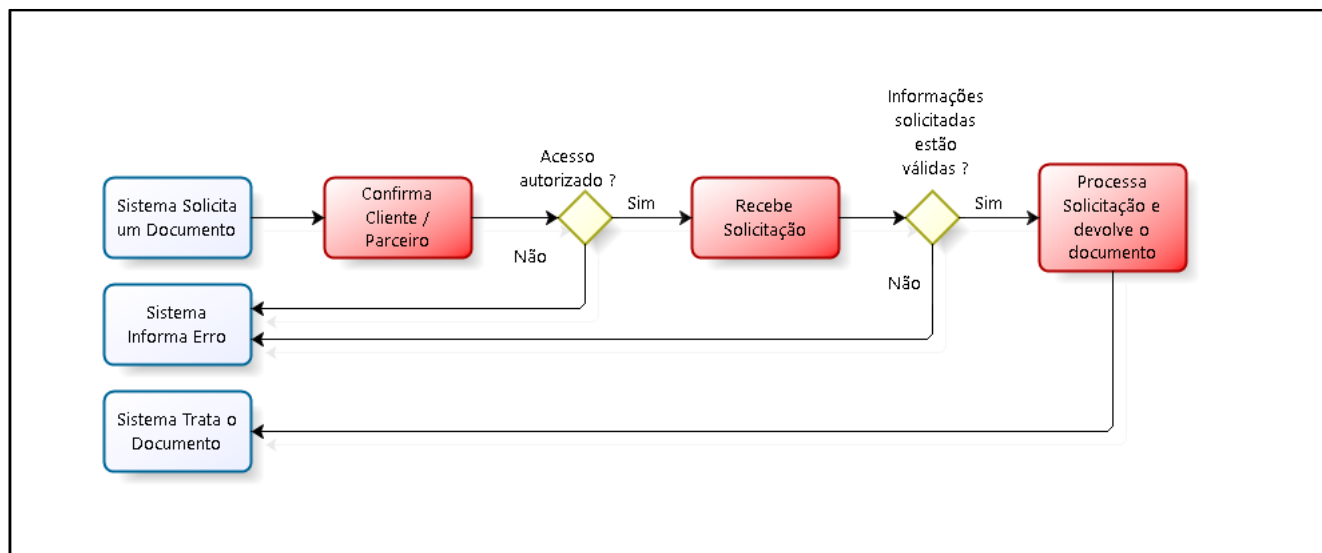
Sistema Solicita um Documento

Confirma Cliente / Parceiro

Acesso autorizado ?

Sim

Não

Recebe Solicitação

Informações solicitadas estão válidas ?

Sim

Não

Processa Solicitação e devolve o documento

Sistema Informa Erro

Sistema Trata o Documento